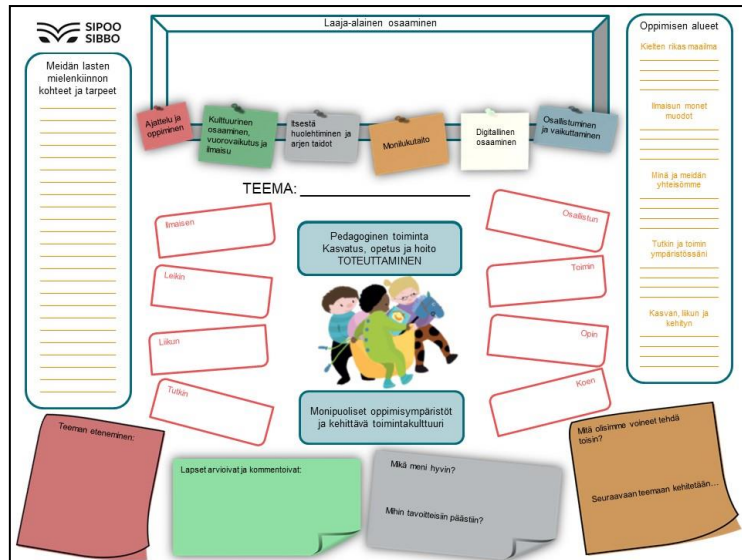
SIPOO
SIBBO

Meidän lasten mielenkiinnon kohteet ja tarpeet

Laaja-alainen osaaminen

Ajattelu ja oppiminen

Kulttuurinen osaaminen, vuorovaikutus ja ilmaisu

Itsestä huolehtiminen ja arjen taidot

Monilukutaito

Digitaalinen osaaminen

Osallistuminen ja vaikuttaminen

Oppimisen alueet

Kielten rikas maailma

Ilmaisun monet muodot

Minä ja meidän yhteisömme

Tutkin ja toimin ympäristössäni

Kasvan, liikun ja kehityn

TEEMA: ______________________

Ilmaisen

Leikin

Liikun

Tutkin

Pedagoginen toiminta Kasvatus, opetus ja hoito TOTEUTTAMINEN

Osallistun

Toimin

Opin

Koen

Monipuoliset oppimisympäristöt ja kehittävä toimintakulttuuri

Teeman eteneminen:

Lapset arvioivat ja kommentoivat:

Mikä meni hyvin?

Mihin tavoitteisiin päästiin?

Mitä olisimme voineet tehdä toisin?

Seuraavaan teemaan kehitetään....